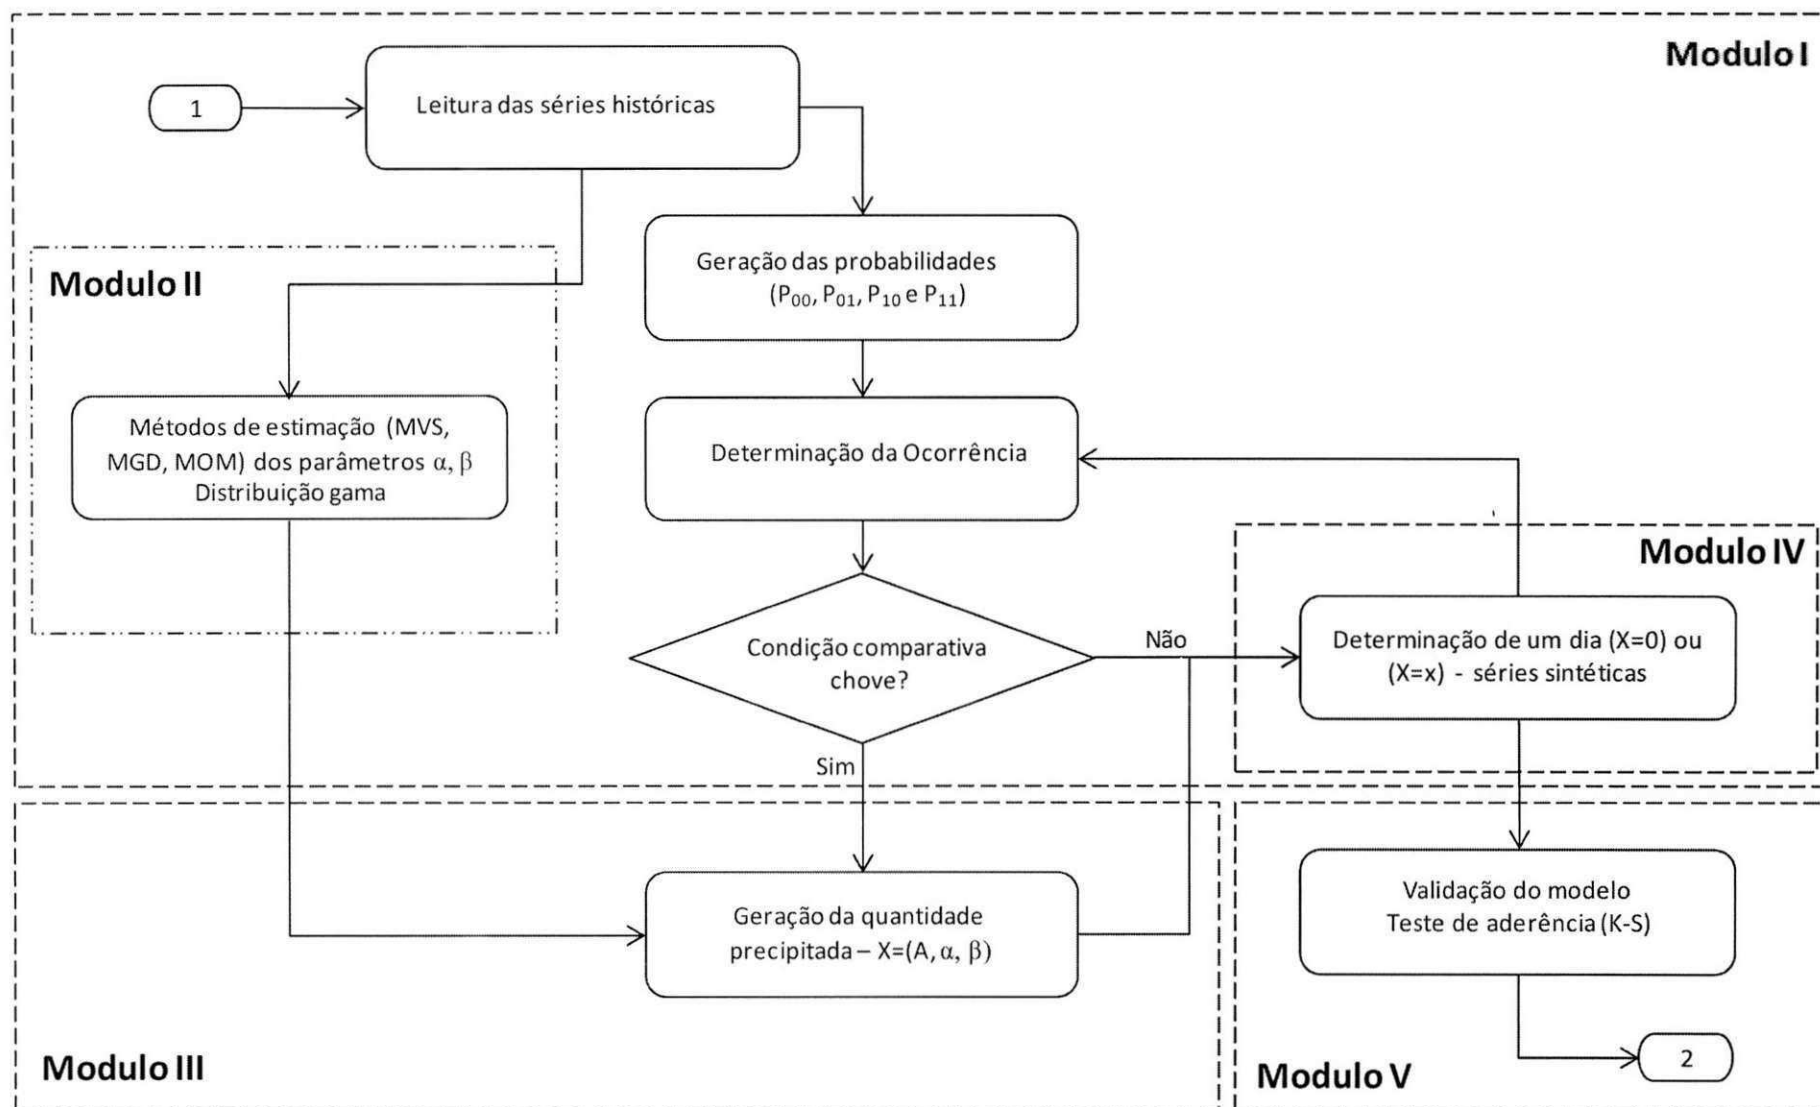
Modulo I

1

Leitura das séries históricas

Modulo II

Geração das probabilidades ($P_{00}$, $P_{01}$, $P_{10}$ e $P_{11}$)

Métodos de estimação (MVS, MGD, MOM) dos parâmetros $\alpha$, $\beta$ Distribuição gama

Determinação da Ocorrência

Modulo IV

Condição comparativa chove?

Não

Determinação de um dia (X=0) ou (X=x) - séries sintéticas

Sim

Geração da quantidade precipitada – X=(A, $\alpha$, $\beta$)

Validação do modelo Teste de aderência (K-S)

Modulo III

Modulo V

2